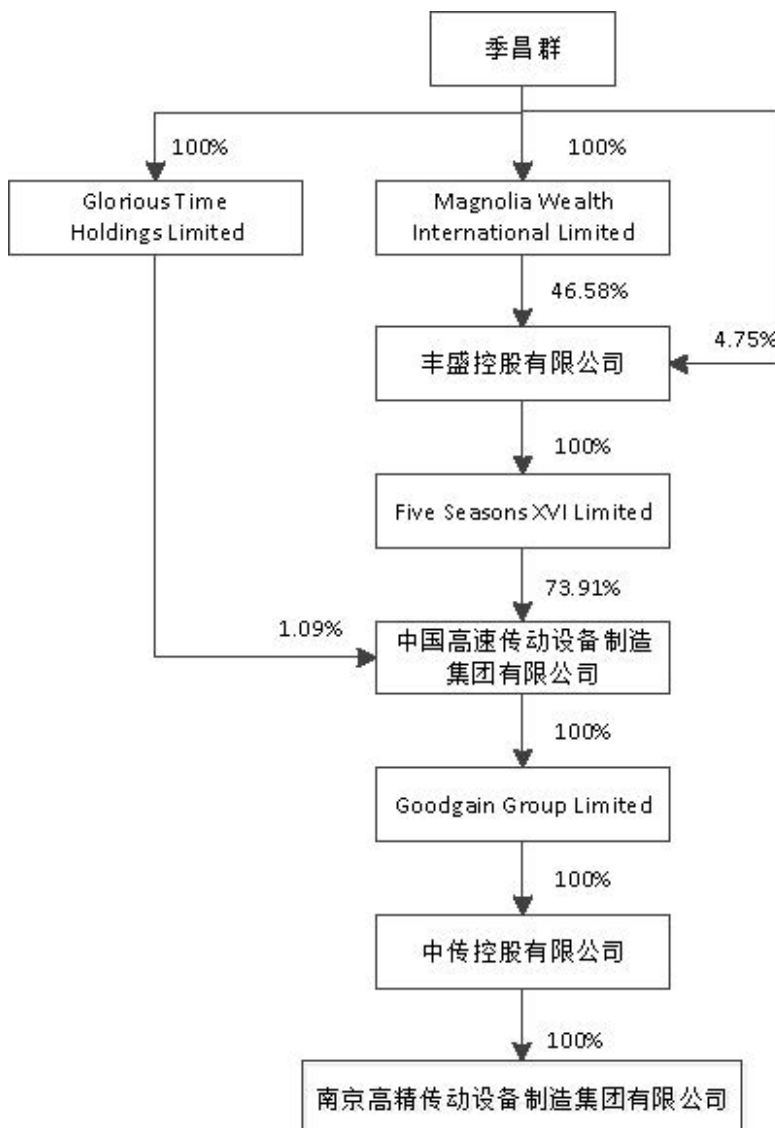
季昌群

100%

Glorious Time Holdings Limited

100%

Magnolia Wealth International Limited

46.58%

4.75%

丰盛控股有限公司

100%

Five Seasons XVI Limited

73.91%

1.09%

中国高速传动设备制造集团有限公司

100%

Goodgain Group Limited

100%

中传控股有限公司

100%

南京高精传动设备制造集团有限公司